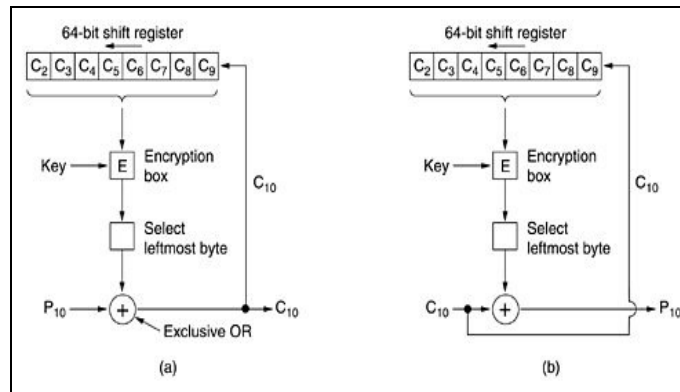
64-bit shift register

| $C_2$ | $C_3$ | $C_4$ | $C_5$ | $C_6$ | $C_7$ | $C_8$ | $C_9$ |
|---|---|---|---|---|---|---|---|

Key

E

Encryption box

$C_{10}$

Select leftmost byte

$P_{10}$

+

$C_{10}$

Exclusive OR

(a)

64-bit shift register

| $C_2$ | $C_3$ | $C_4$ | $C_5$ | $C_6$ | $C_7$ | $C_8$ | $C_9$ |
|---|---|---|---|---|---|---|---|

Key

E

Encryption box

$C_{10}$

Select leftmost byte

$C_{10}$

+

$P_{10}$

(b)